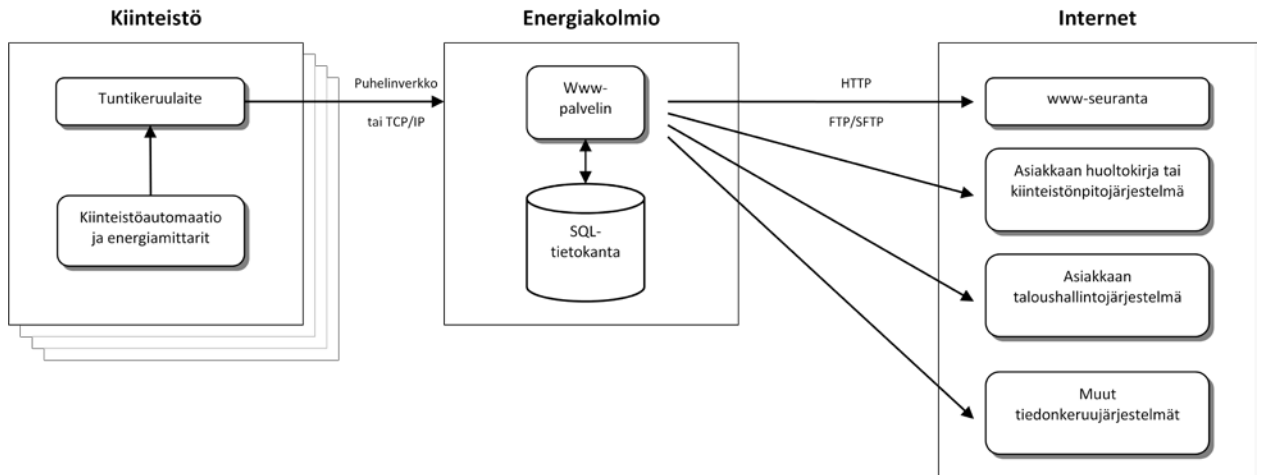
Kiinteistö

Tuntikeruulaite

Kiinteistöautomaatio ja energiamittarit

Puhelinverkko tai TCP/IP

Energiakolmio

Www-palvelin

SQL-tietokanta

HTTP

FTP/SFTP

Internet

www-seuranta

Asiakkaan huoltokirja tai kiinteistönpitojärjestelmä

Asiakkaan taloushallintojärjestelmä

Muut tiedonkeruujärjestelmät